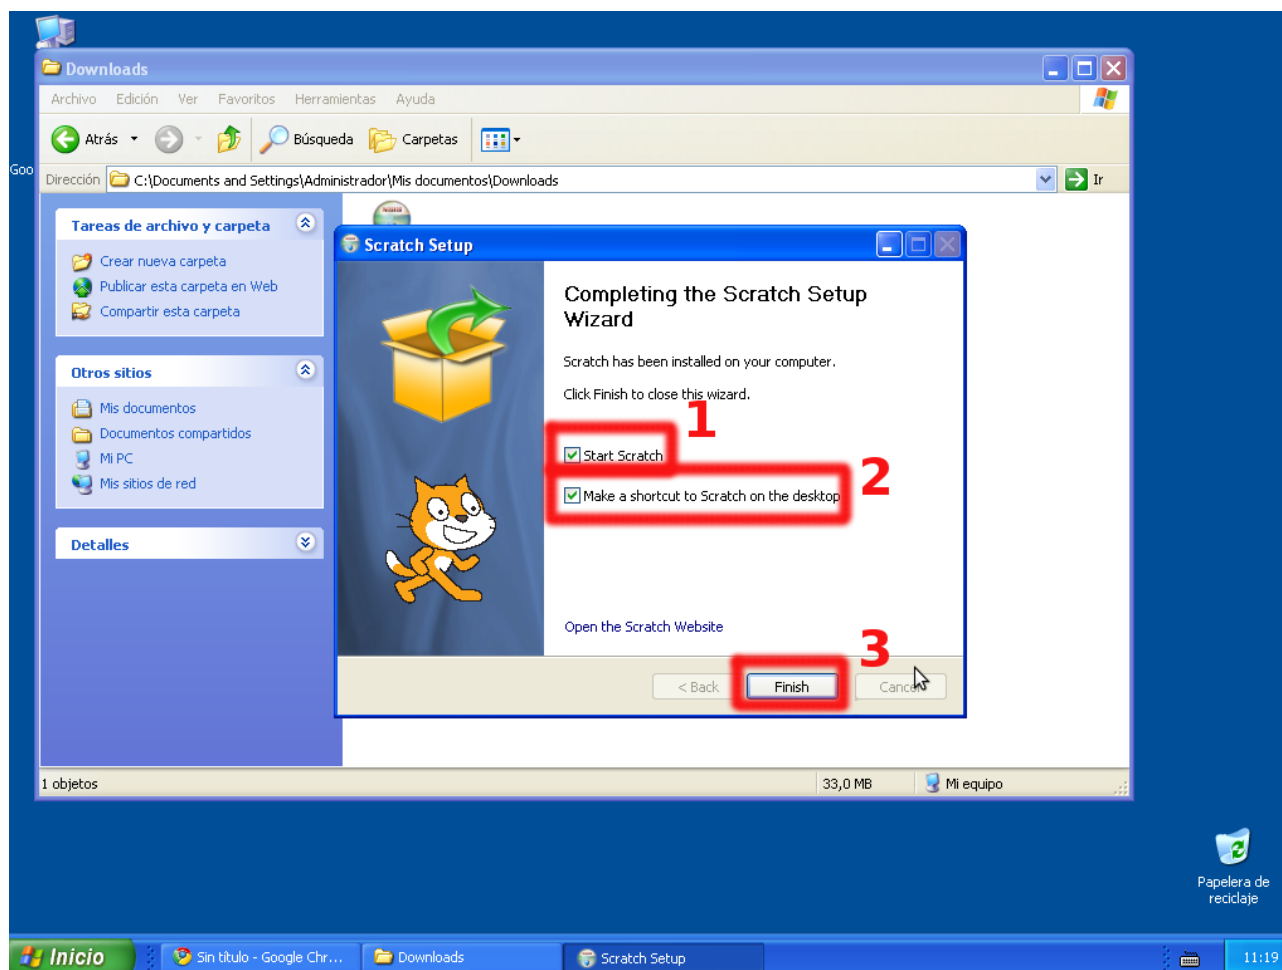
Downloads

Archivo Edición Ver Favoritos Herramientas Ayuda

Atrás Búsqueda Carpetas

Goo

Dirección C:\Documents and Settings\Administrador\Mis documentos\Downloads Ir

Tareas de archivo y carpeta

Crear nueva carpeta
Publicar esta carpeta en Web
Compartir esta carpeta

Otros sitios

Mis documentos
Documentos compartidos
Mi PC
Mis sitios de red

Detalles

Scratch Setup

Completing the Scratch Setup Wizard

Scratch has been installed on your computer.

Click Finish to close this wizard.

1

Start Scratch

2

Make a shortcut to Scratch on the desktop

Open the Scratch Website

3

< Back Finish Cancel

1 objetos 33,0 MB Mi equipo

Papelera de reciclaje

Inicio Sin título - Google Chr... Downloads Scratch Setup 11:19